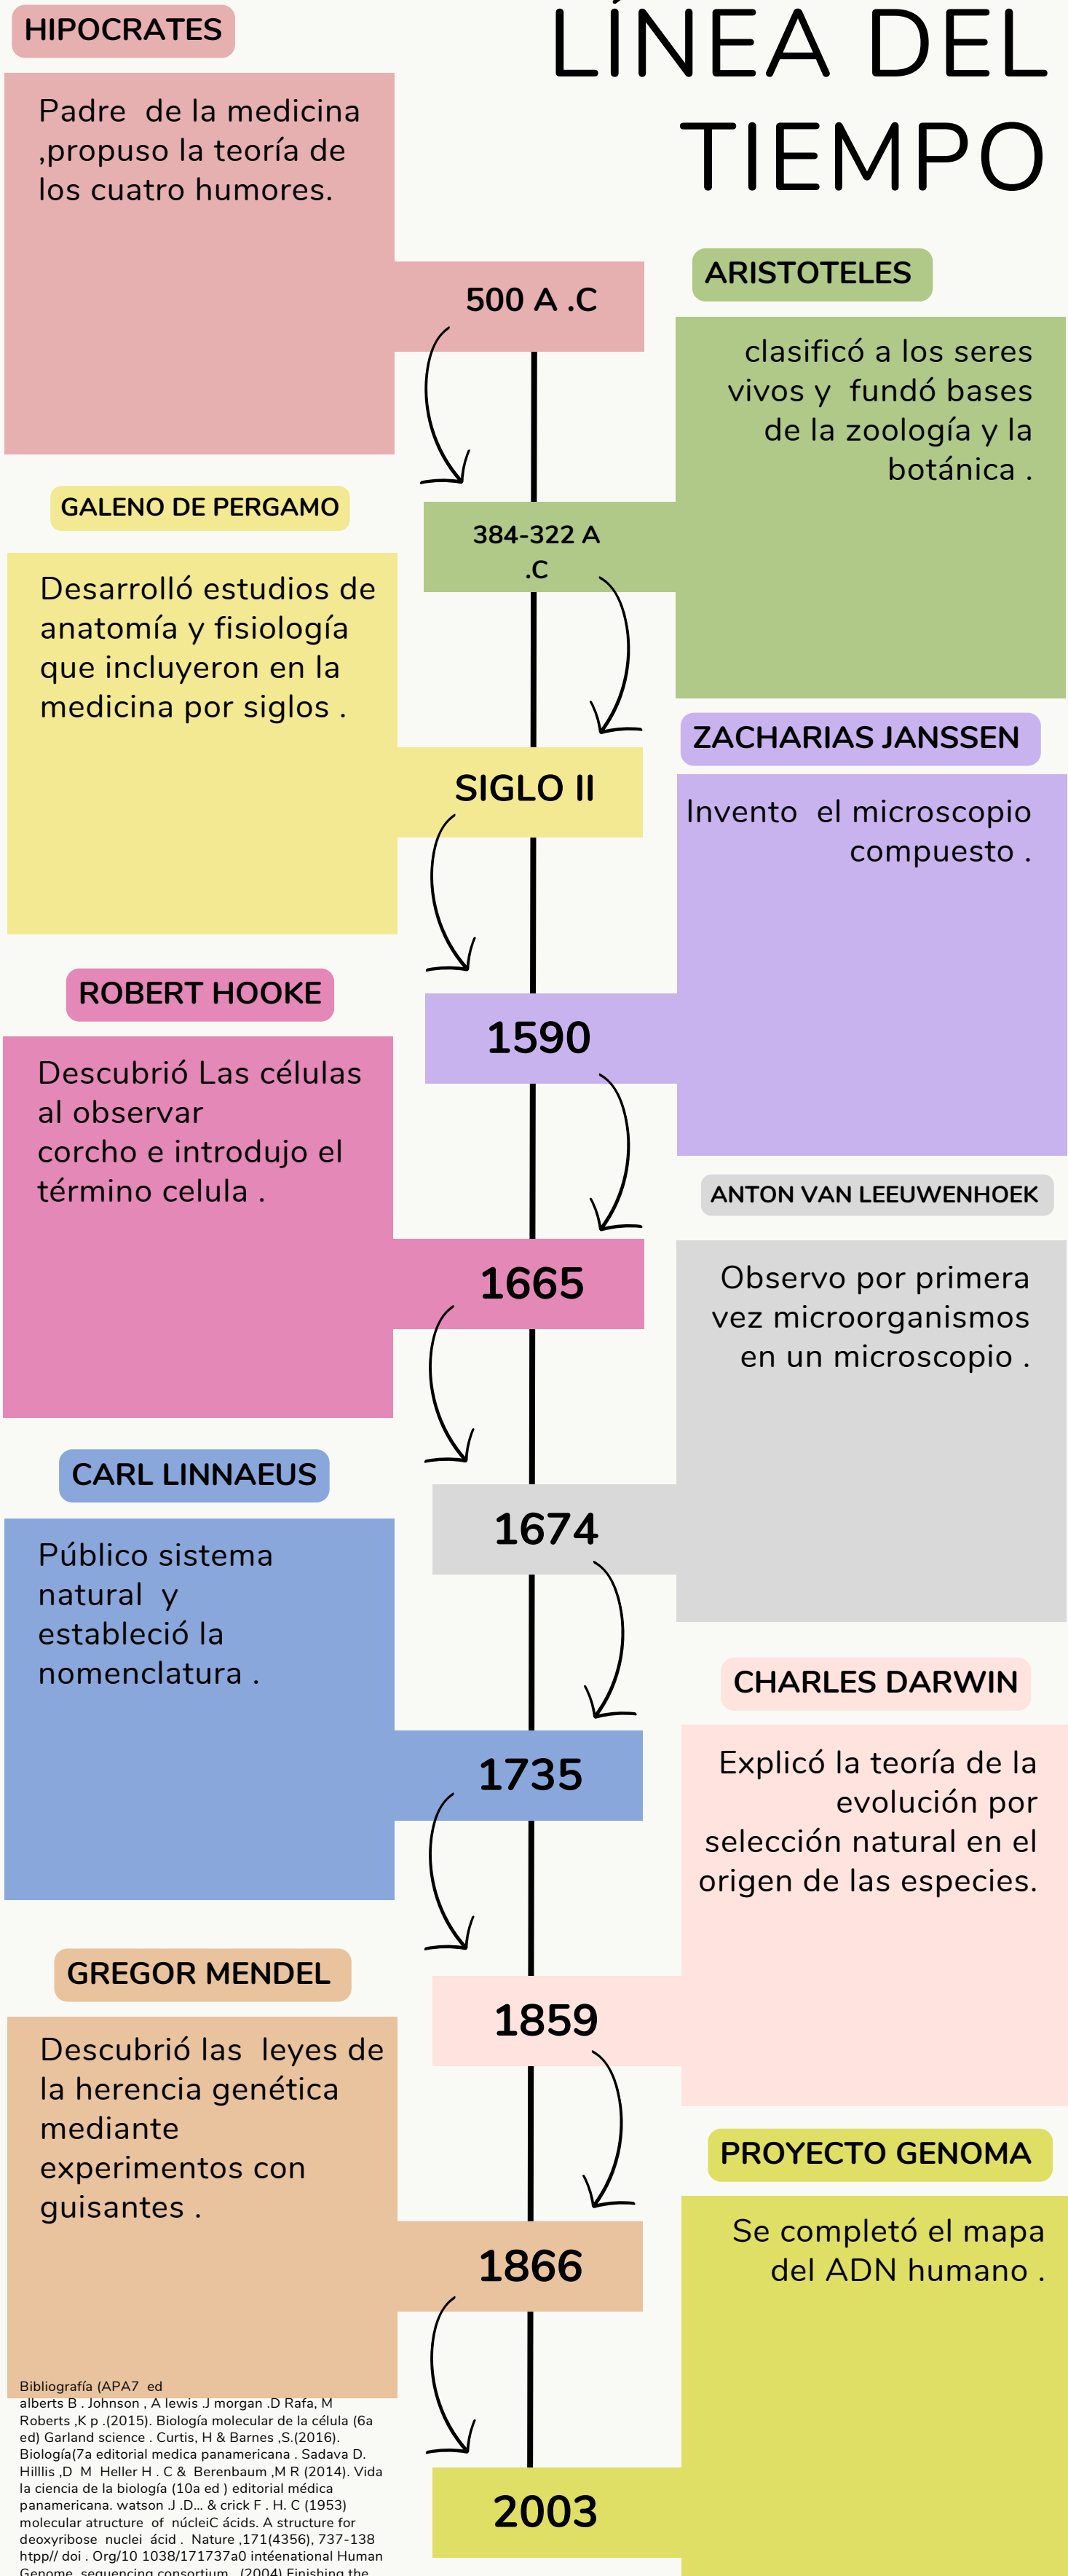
HIPOCRATES

LÍNEA DEL TIEMPO

Padre de la medicina ,propuso la teoría de los cuatro humores.

500 A .C

ARISTOTELES

clasificó a los seres vivos y fundó bases de la zoología y la botánica .

GALENO DE PERGAMO

384-322 A .C

Desarrolló estudios de anatomía y fisiología que incluyeron en la medicina por siglos .

ZACHARIAS JANSSEN

SIGLO II

Invento el microscopio compuesto .

ROBERT HOOKE

1590

Descubrió Las células al observar corcho e introdujo el término celula .

ANTON VAN LEEUWENHOEK

1665

Observo por primera vez microorganismos en un microscopio .

CARL LINNAEUS

1674

Público sistema natural y estableció la nomenclatura .

CHARLES DARWIN

1735

Explicó la teoría de la evolución por selección natural en el origen de las especies.

GREGOR MENDEL

1859

Descubrió las leyes de la herencia genética mediante experimentos con guisantes .

PROYECTO GENOMA

Se completó el mapa del ADN humano .

1866

Bibliografía (APA7 ed
alberts B . Johnson , A lewis .J morgan .D Rafa, M Roberts ,K p .(2015). Biología molecular de la célula (6a ed) Garland science . Curtis, H & Barnes ,S.(2016). Biología(7a editorial medica panamericana . Sadava D. Hilllis ,D M Heller H . C & Berenbaum ,M R (2014). Vida la ciencia de la biología (10a ed ) editorial médica panamericana. watson .J .D... & crick F . H. C (1953) molecular atructure of núcleiC ácids. A structure for deoxyribose nuclei ácid . Nature ,171(4356), 737-138 htpp// doi . Org/10 1038/171737a0 intéenational Human Genome sequencing consortium . (2004) Finishing the

2003